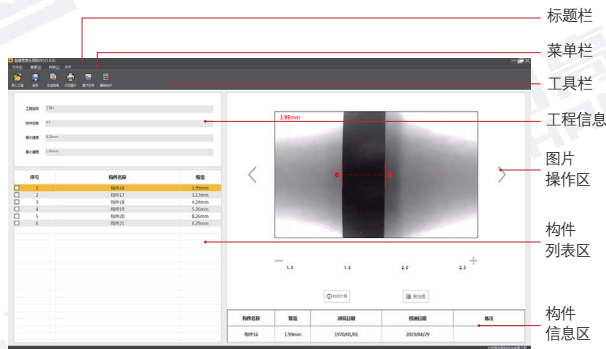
标题栏

菜单栏

工具栏

工程信息

图片操作区

构件列表区

构件信息区

1.99mm

| 序号 | 构件名称 | 裂宽 |
|---|---|---|
| 1 | 构件16 | 1.99mm |
| 2 | 构件17 | 3.17mm |
| 3 | 构件18 | 4.24mm |
| 4 | 构件19 | 5.26mm |
| 5 | 构件20 | 8.26mm |
| 6 | 构件21 | 6.29mm |

1.0 1.5 2.0 2.5

| 构件名称 | 裂宽 | 浇筑日期 | 检测日期 | 备注 |
|---|---|---|---|---|
| 构件16 | 1.99mm | 1970/01/01 | 2019/04/29 | |